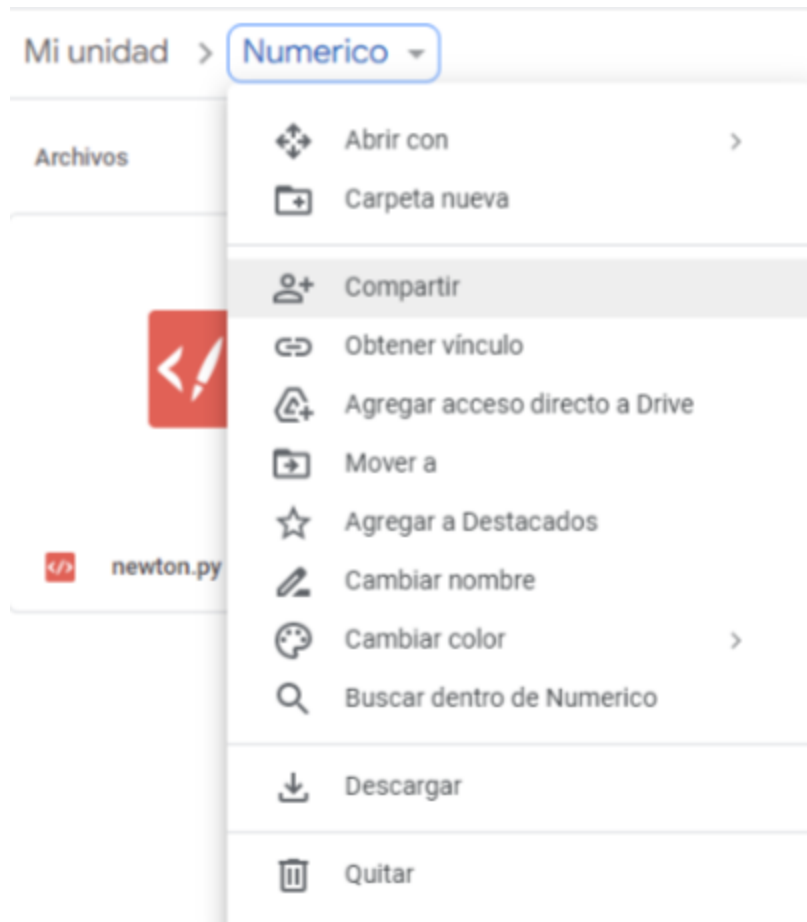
Mi unidad > Numerico

Archivos

newton.py

Abrir con
Carpeta nueva
Compartir
Obtener vínculo
Agregar acceso directo a Drive
Mover a
Agregar a Destacados
Cambiar nombre
Cambiar color
Buscar dentro de Numerico
Descargar
Quitar